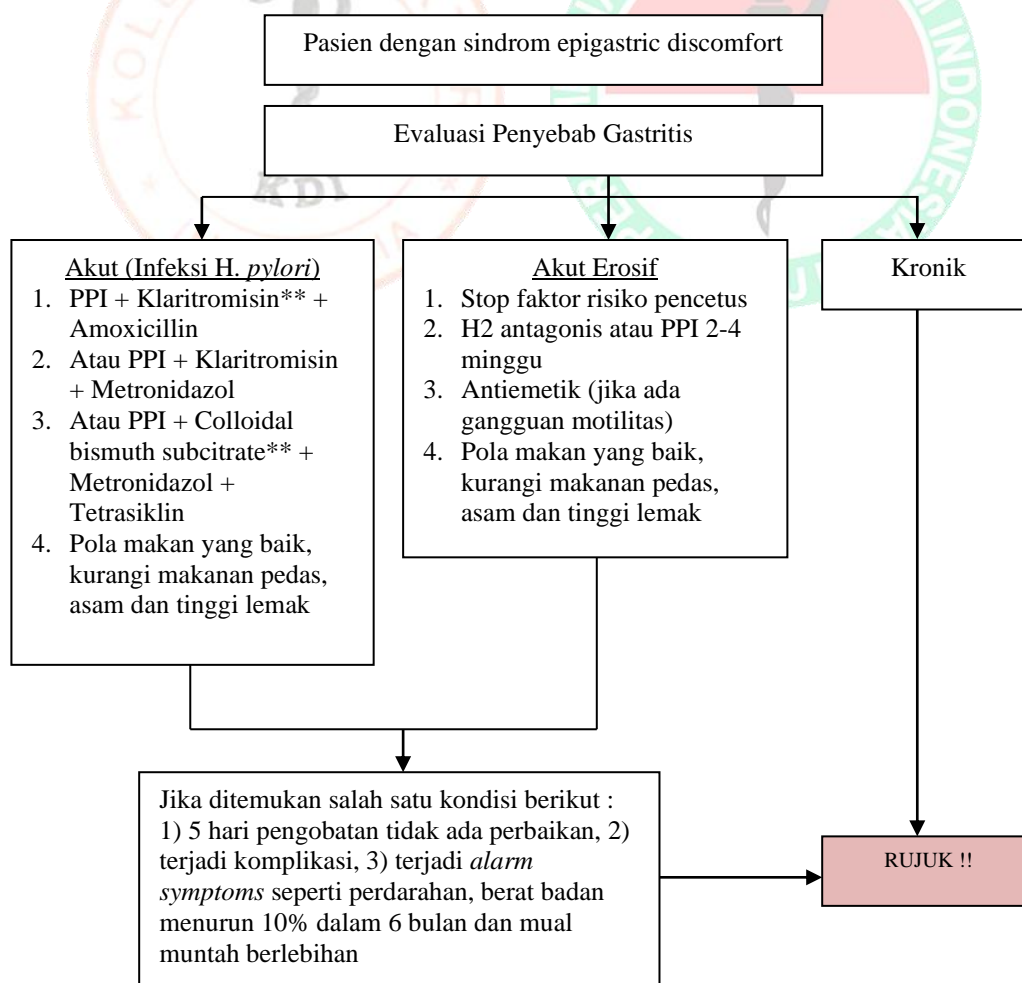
Pasien dengan sindrom epigastric discomfort

Evaluasi Penyebab Gastritis

Akut (Infeksi H. *pylori*)
1. PPI + Klaritromisin** + Amoxicillin
2. Atau PPI + Klaritromisin + Metronidazol
3. Atau PPI + Colloidal bismuth subcitrate** + Metronidazol + Tetrasiklin
4. Pola makan yang baik, kurangi makanan pedas, asam dan tinggi lemak

Akut Erosif
1. Stop faktor risiko pencetus
2. H2 antagonis atau PPI 2-4 minggu
3. Antiemetik (jika ada gangguan motilitas)
4. Pola makan yang baik, kurangi makanan pedas, asam dan tinggi lemak

Kronik

Jika ditemukan salah satu kondisi berikut : 1) 5 hari pengobatan tidak ada perbaikan, 2) terjadi komplikasi, 3) terjadi *alarm symptoms* seperti perdarahan, berat badan menurun 10% dalam 6 bulan dan mual muntah berlebihan

RUJUK !!